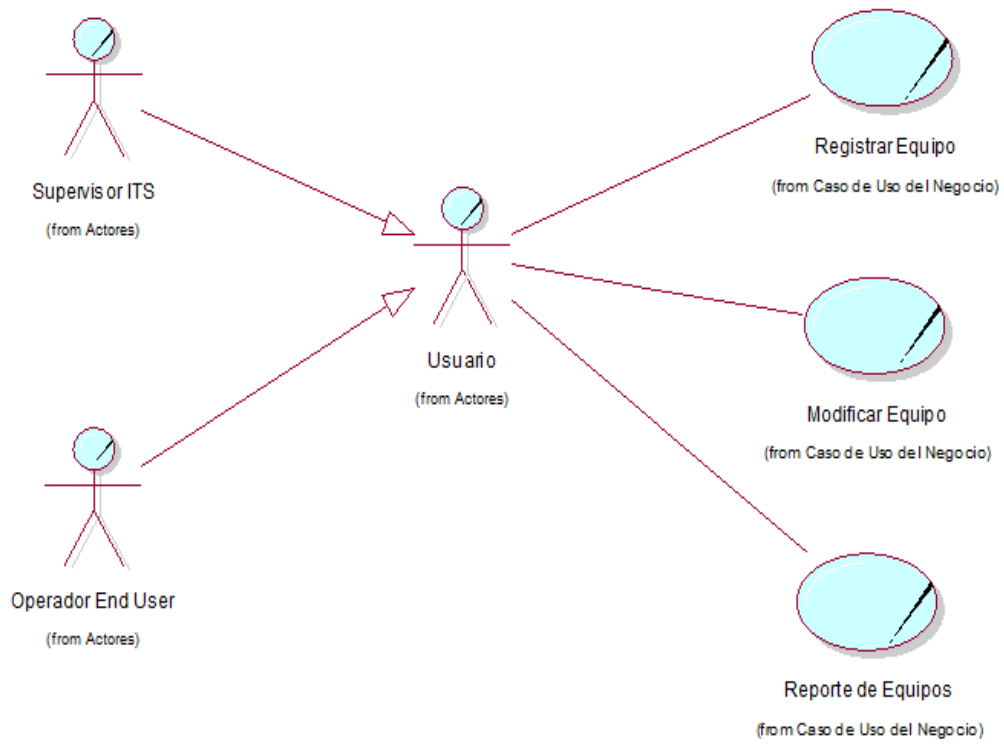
Supervisor ITS
(from Actores)

Operador End User
(from Actores)

Usuario
(from Actores)

Registrar Equipo
(from Caso de Uso del Negocio)

Modificar Equipo
(from Caso de Uso del Negocio)

Reporte de Equipos
(from Caso de Uso del Negocio)